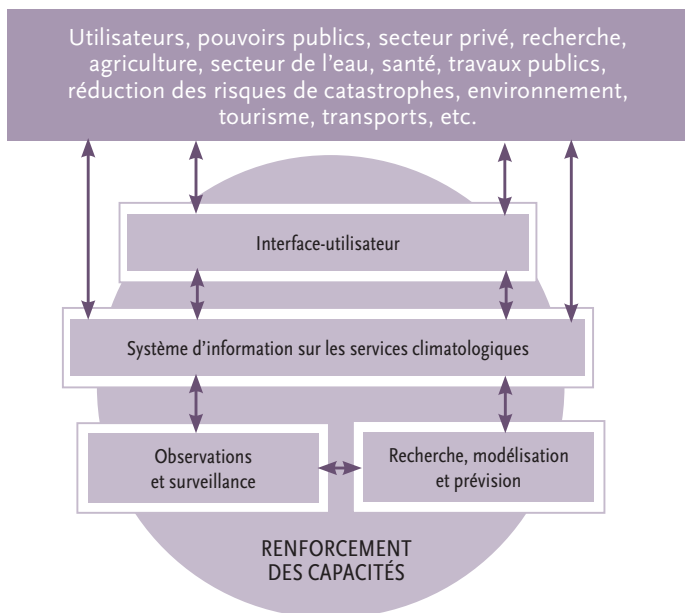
Utilisateurs, pouvoirs publics, secteur privé, recherche, agriculture, secteur de l'eau, santé, travaux publics, réduction des risques de catastrophes, environnement, tourisme, transports, etc.

Interface-utilisateur

Système d'information sur les services climatologiques

Observations et surveillance

Recherche, modélisation et prévision

RENFORCEMENT DES CAPACITÉS